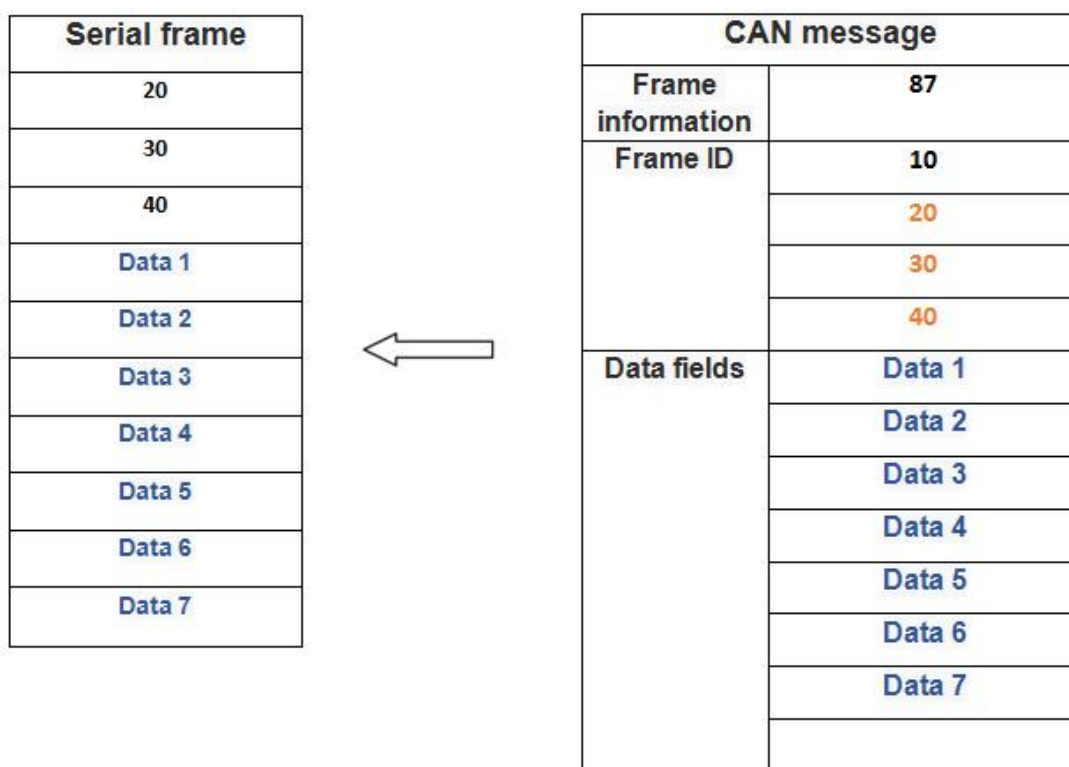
| Serial frame |
|---|
| 20 |
| 30 |
| 40 |
| Data 1 |
| Data 2 |
| Data 3 |
| Data 4 |
| Data 5 |
| Data 6 |
| Data 7 |

| CAN message | |
|---|---|
| Frame information | 87 |
| Frame ID | 10 |
| | 20 |
| | 30 |
| | 40 |
| Data fields | Data 1 |
| | Data 2 |
| | Data 3 |
| | Data 4 |
| | Data 5 |
| | Data 6 |
| | Data 7 |
| | |